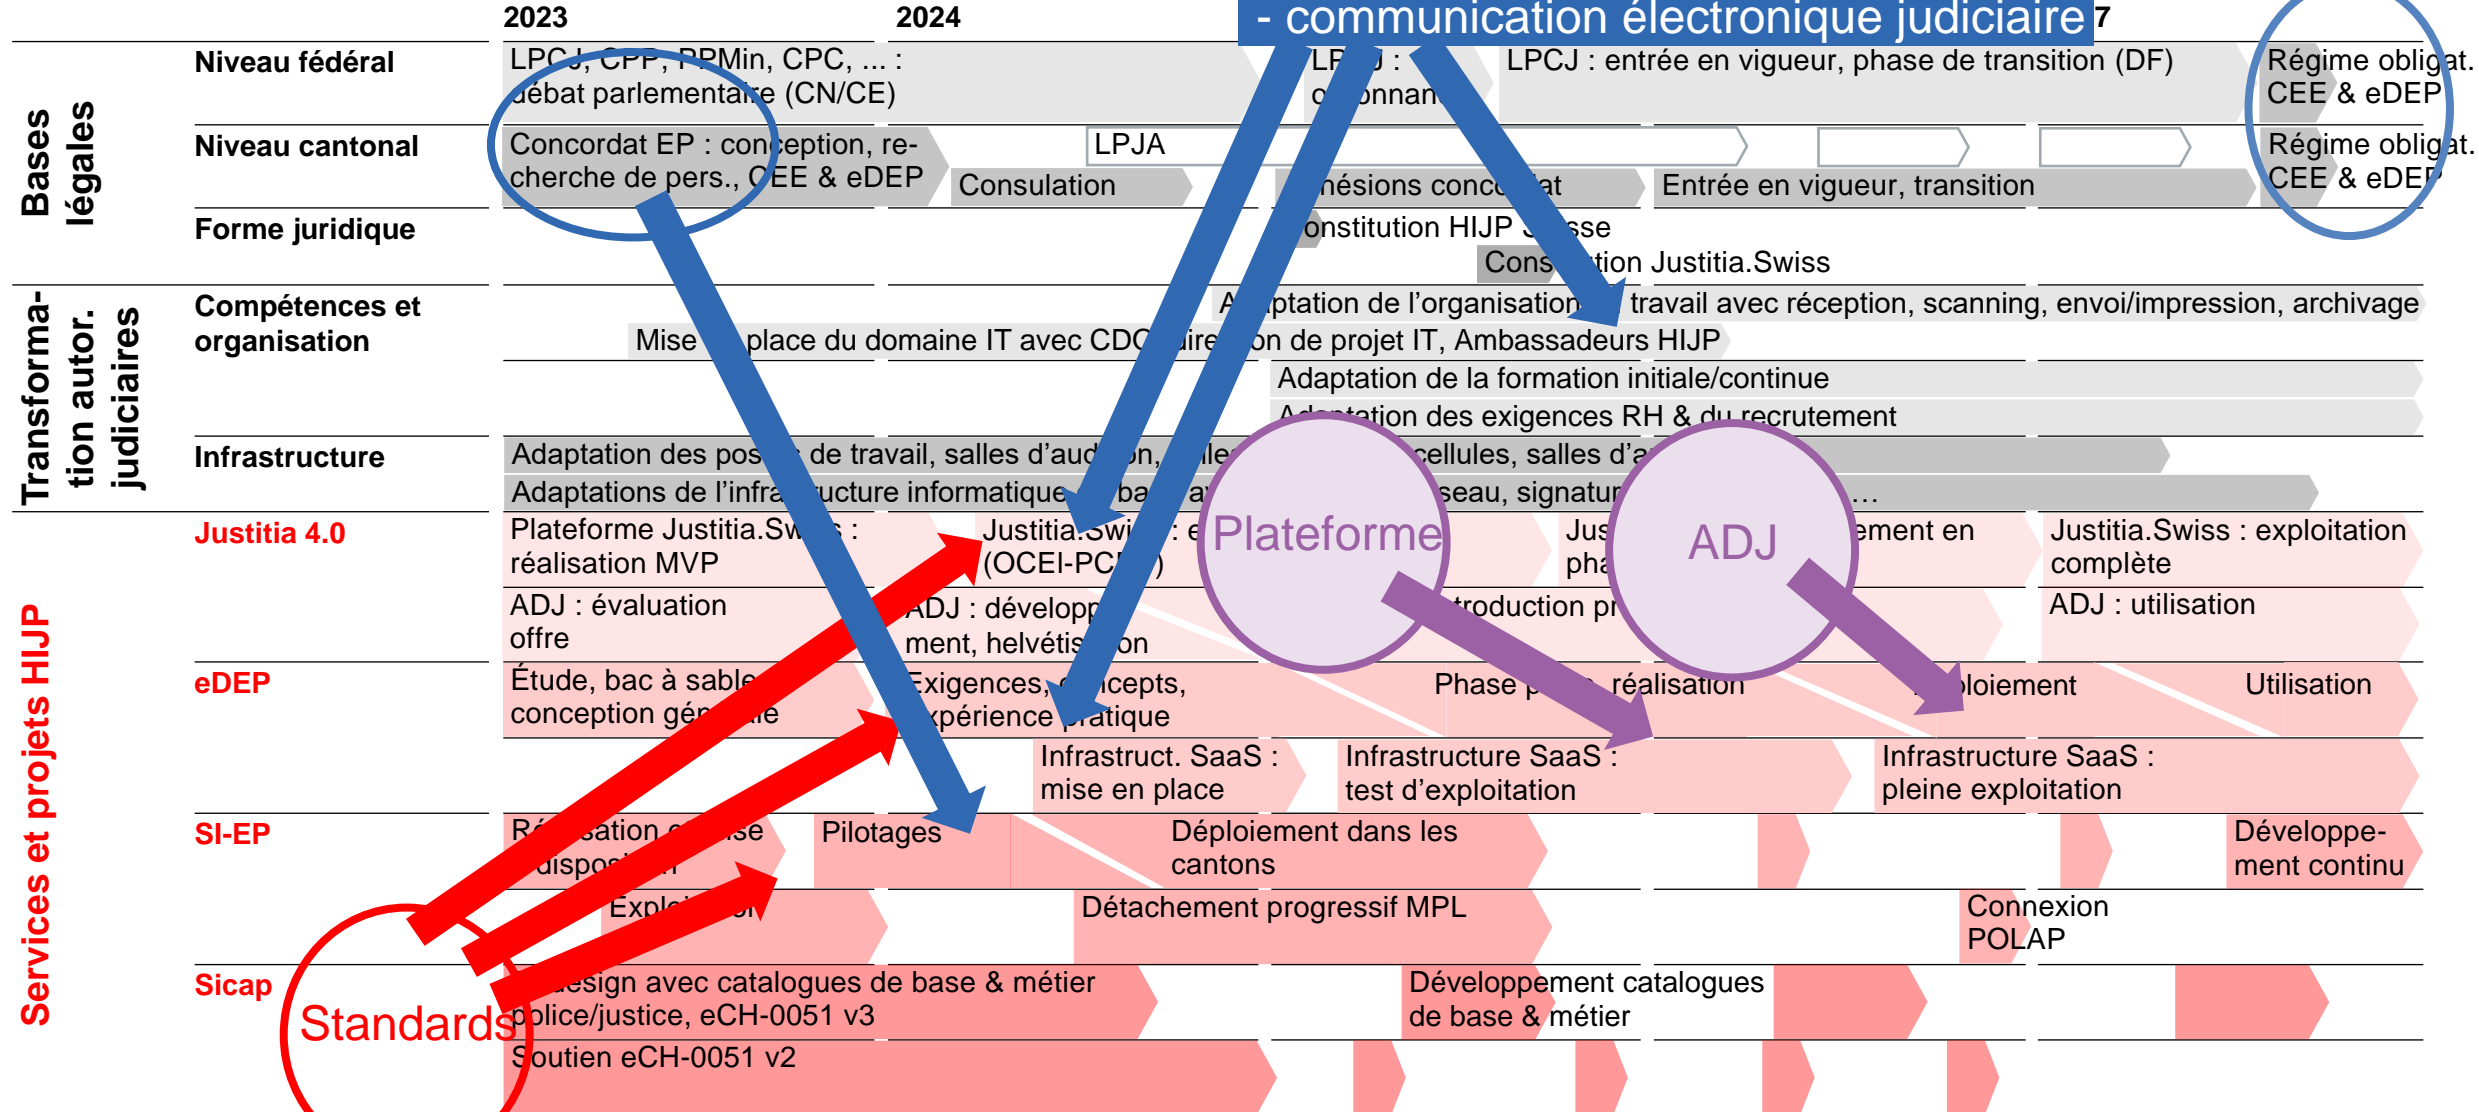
2023

2024

- communication électronique judiciaire

7

Bases légales

Niveau fédéral

LPCJ, CPP, PPMin, CPC, ... : débat parlementaire (CN/CE)

LP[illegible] : o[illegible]onnan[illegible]

LPCJ : entrée en vigueur, phase de transition (DF)

Régime obligat. CEE & eDEP

Niveau cantonal

Concordat EP : conception, recherche de pers., CEE & eDEP

Consultation

LPJA

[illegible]hésions conc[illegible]at

Entrée en vigueur, transition

Régime obligat. CEE & eDEP

Forme juridique

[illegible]onstitution HIJP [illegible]sse

Cons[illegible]tion Justitia.Swiss

Transformation autor. judiciaires

Compétences et organisation

A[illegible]ptation de l'organisation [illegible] travail avec réception, scanning, envoi/impression, archivage

Mise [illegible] place du domaine IT avec CDC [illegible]ire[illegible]on de projet IT, Ambassadeurs HIJP

Adaptation de la formation initiale/continue

A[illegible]ptation des exigences RH & du recrutement

Infrastructure

Adaptation des pos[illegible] de travail, salles d'aud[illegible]on, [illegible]lle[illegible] cellules, salles d'a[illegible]

Adaptations de l'infra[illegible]ucture informatique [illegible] ba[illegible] a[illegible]seau, signatur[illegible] …

Services et projets HIJP

Justitia 4.0

Plateforme Justitia.Sw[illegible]s : réalisation MVP

Justitia.Swi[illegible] : e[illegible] (OCEI-PC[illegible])

Jus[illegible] pha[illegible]

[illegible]ement en

Justitia.Swiss : exploitation complète

ADJ : évaluation offre

ADJ : dévelop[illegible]ment, helvétis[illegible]on

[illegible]troduction pr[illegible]

ADJ : utilisation

eDEP

Étude, bac à sable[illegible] conception gé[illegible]le

Exigences, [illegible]cepts, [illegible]xpérience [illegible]ratique

Phase p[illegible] réalisation

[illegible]loiement

Utilisation

Infrastruct. SaaS : mise en place

Infrastructure SaaS : test d'exploitation

Infrastructure SaaS : pleine exploitation

SI-EP

R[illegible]sation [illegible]se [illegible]disposi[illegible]n

Pilotages

Déploiement dans les cantons

Développement continu

Expl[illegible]

Détachement progressif MPL

Connexion POLAP

Sicap

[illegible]esign avec catalogues de base & métier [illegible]olice/justice, eCH-0051 v3

Développement catalogues de base & métier

Soutien eCH-0051 v2

Plateforme

ADJ

Standards